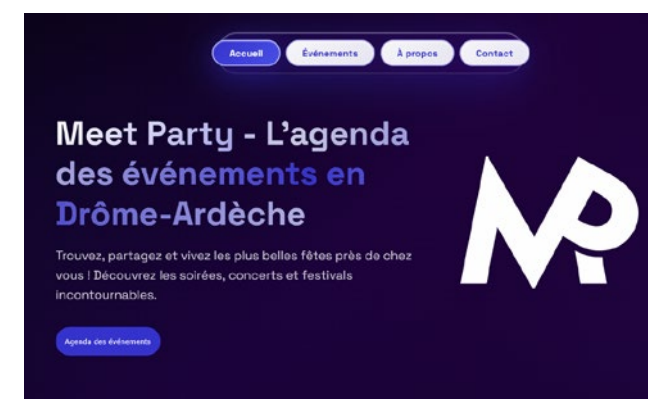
Accueil Événements À propos Contact

Meet Party - L'agenda des événements en Drôme-Ardèche

Trouvez, partagez et vivez les plus belles fêtes près de chez vous ! Découvrez les soirées, concerts et festivals incontournables.

Agenda des événements

MP